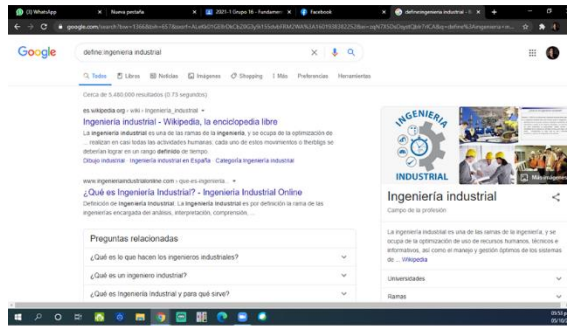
(3) WhatsApp | Nueva pestaña | 2021-1 Grupo 16 - Fundamen | Facebook | define:ingenieria industrial - B

google.com/search?q=define%3Aingenieria+industrial

Google

define:ingenieria industrial

Todos | Libros | Noticias | Imágenes | Shopping | Más | Preferencias | Herramientas

Cerca de 5.480.000 resultados (0,73 segundos)

es.wikipedia.org › wiki › Ingeniería_industrial

Ingeniería industrial - Wikipedia, la enciclopedia libre

La ingeniería industrial es una de las ramas de la ingeniería, y se ocupa de la optimización de ... realizan en casi todas las actividades humanas, cada uno de estos movimientos o therbligs se deberías lograr en un rango definido de tiempo.

Dibujo industrial · Ingeniería industrial en España · Categoría:Ingeniería industrial

www.ingenieriaindustrialonline.com › que-es-ingenieria...

¿Qué es Ingeniería Industrial? - Ingeniería Industrial Online

Definición de Ingeniería Industrial. La Ingeniería Industrial es por definición la rama de las ingenierías encargada del análisis, interpretación, comprensión, ...

Preguntas relacionadas

¿Qué es lo que hacen los ingenieros industriales?

¿Qué es un ingeniero industrial?

¿Qué es Ingeniería Industrial y para qué sirve?

INGENIERIA INDUSTRIAL

Más imágenes

Ingeniería industrial

Campo de la profesión

La ingeniería industrial es una de las ramas de la ingeniería, y se ocupa de la optimización de uso de recursos humanos, técnicos e informativos, así como el manejo y gestión óptimo de los sistemas de ... Wikipedia

Universidades

Ramas